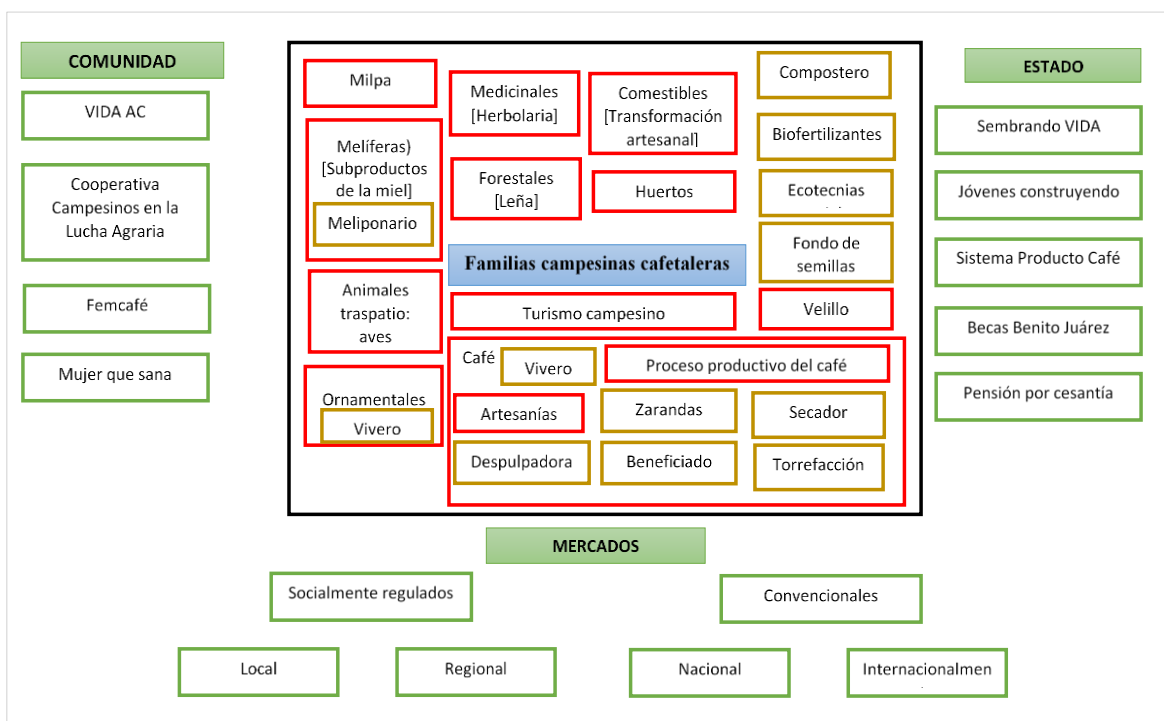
COMUNIDAD

VIDA AC

Cooperativa Campesinos en la Lucha Agraria

Femcafé

Mujer que sana

Milpa

Medicinales [Herbolaria]

Comestibles [Transformación artesanal]

Compostero

Melíferas) [Subproductos de la miel]

Meliponario

Forestales [Leña]

Huertos

Biofertilizantes

Ecotecnias

Fondo de semillas

Familias campesinas cafetaleras

Animales traspatio: aves

Turismo campesino

Velillo

Café

Vivero

Proceso productivo del café

Ornamentales

Vivero

Artesanías

Zarandas

Secador

Despulpadora

Beneficiado

Torrefacción

ESTADO

Sembrando VIDA

Jóvenes construyendo

Sistema Producto Café

Becas Benito Juárez

Pensión por cesantía

MERCADOS

Socialmente regulados

Convencionales

Local

Regional

Nacional

Internacionalmen